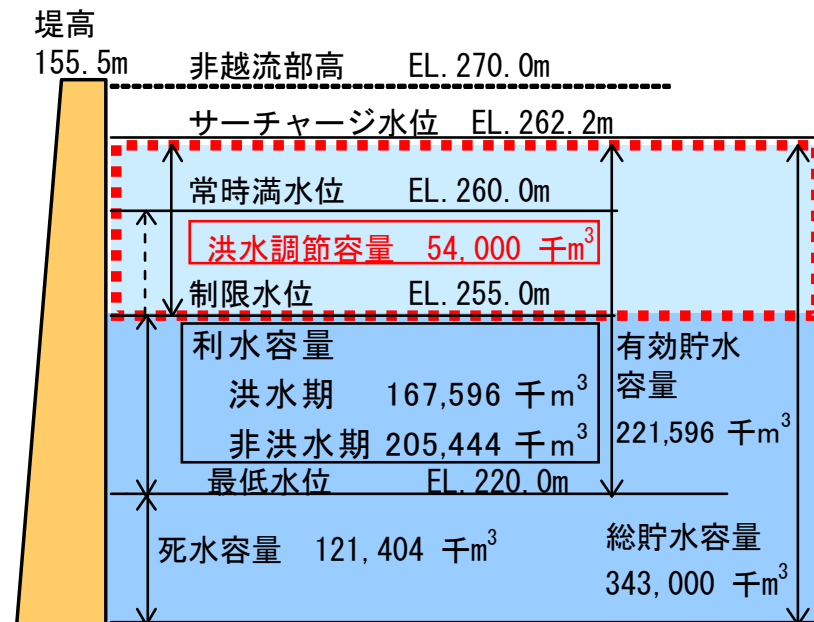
堤高
155.5m

非越流部高　EL.270.0m

サーチャージ水位　EL.262.2m

常時満水位　EL.260.0m

洪水調節容量　54,000 千$m^3$

制限水位　EL.255.0m

利水容量
洪水期　167,596 千$m^3$
非洪水期 205,444 千$m^3$

有効貯水容量
221,596 千$m^3$

最低水位　EL.220.0m

死水容量　121,404 千$m^3$

総貯水容量
343,000 千$m^3$